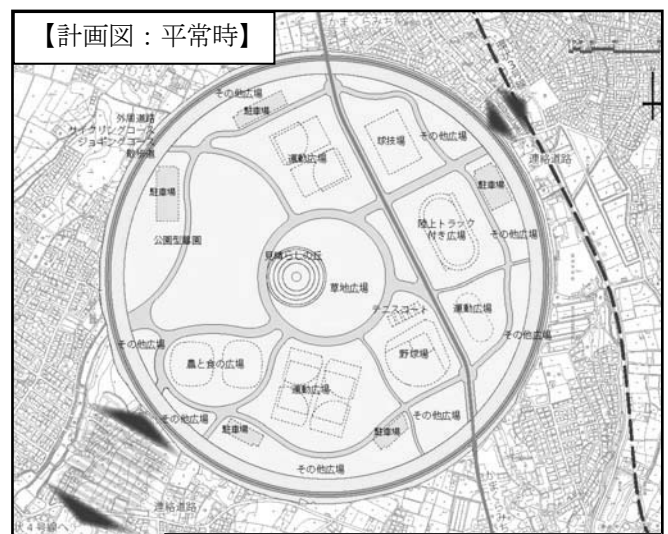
【計画図：平常時】

かまくらみち

その他広場

駐車場

外周道路
サイクリングコース
ジョギングコース
散策路

運動広場

球技場

その他広場

連絡道路

駐車場

駐車場

陸上トラック付き広場

その他広場

公園型墓園

見晴らし広場

草地広場

テニスコート

運動広場

その他広場

その他広場

農と食の広場

野球場

運動広場

その他広場

その他広場

駐車場

駐車場

その他広場

連絡道路

伏４号線へ